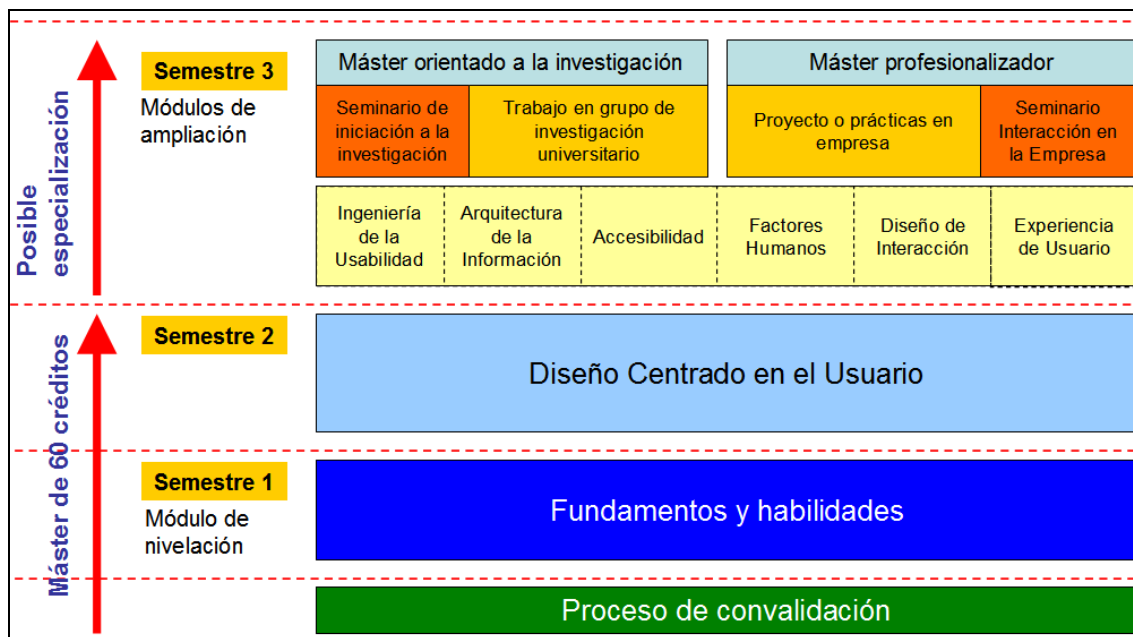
Posible especialización

Semestre 3

Módulos de ampliación

Máster orientado a la investigación

Máster profesionalizador

Seminario de iniciación a la investigación

Trabajo en grupo de investigación universitario

Proyecto o prácticas en empresa

Seminario Interacción en la Empresa

Ingeniería de la Usabilidad

Arquitectura de la Información

Accesibilidad

Factores Humanos

Diseño de Interacción

Experiencia de Usuario

Máster de 60 créditos

Semestre 2

Diseño Centrado en el Usuario

Semestre 1

Módulo de nivelación

Fundamentos y habilidades

Proceso de convalidación